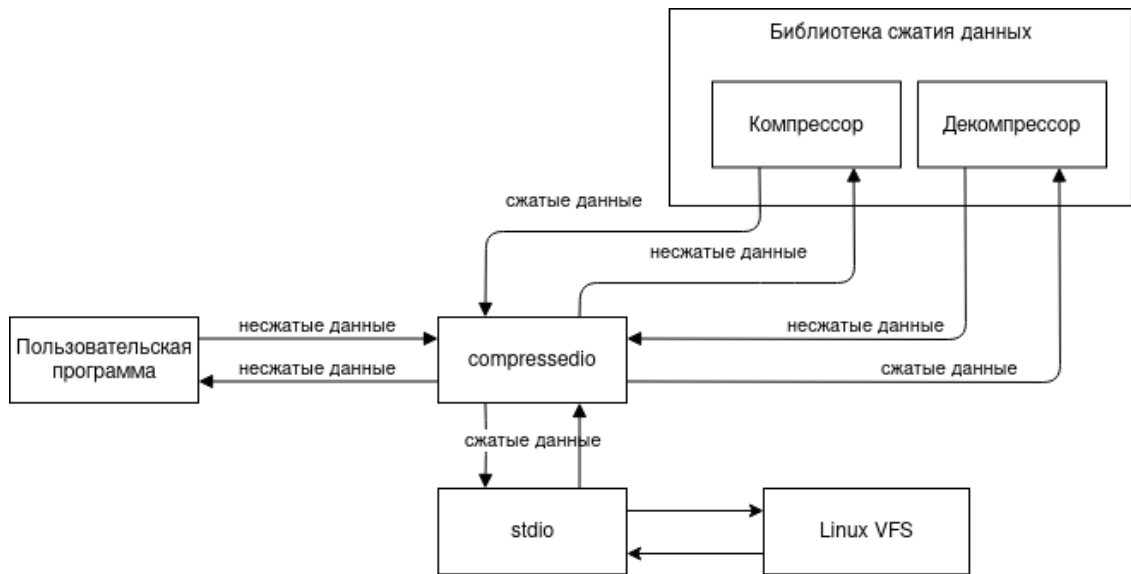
Библиотека сжатия данных

Компрессор

Декомпрессор

сжатые данные

несжатые данные

несжатые данные

несжатые данные

Пользовательская программа

несжатые данные

compressedio

несжатые данные

сжатые данные

сжатые данные

stdio

Linux VFS